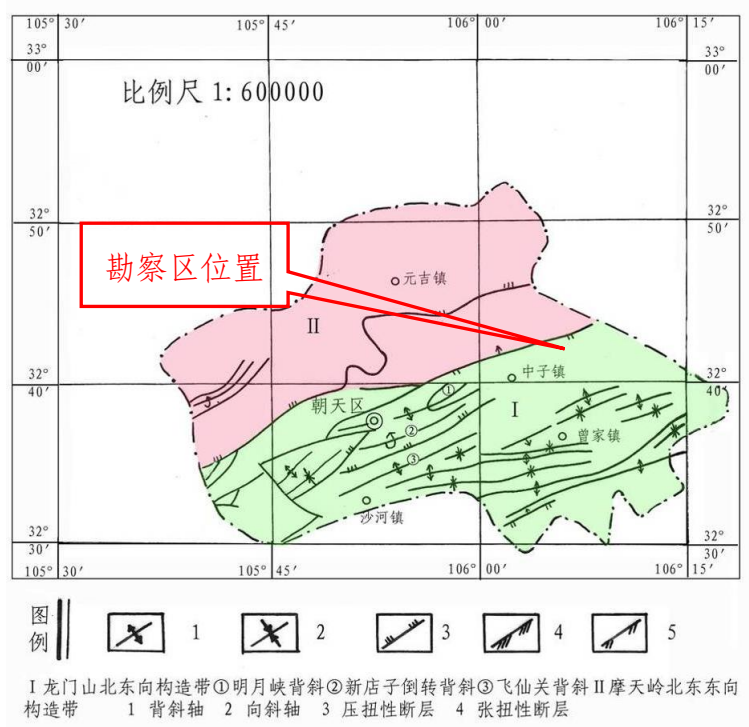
105° 30′ 105° 45′ 106° 00′ 106° 15′

33° 00′

比例尺 1: 600000

32° 50′

勘察区位置

元吉镇

II

中子镇

32° 40′

朝天区

①

②

③

I

曾家镇

沙河镇

32° 30′

105° 30′ 105° 45′ 106° 00′ 106° 15′

图例 1 2 3 4 5

I 龙门山北东向构造带①明月峡背斜②新店子倒转背斜③飞仙关背斜 II 摩天岭北东东向构造带 1 背斜轴 2 向斜轴 3 压扭性断层 4 张扭性断层